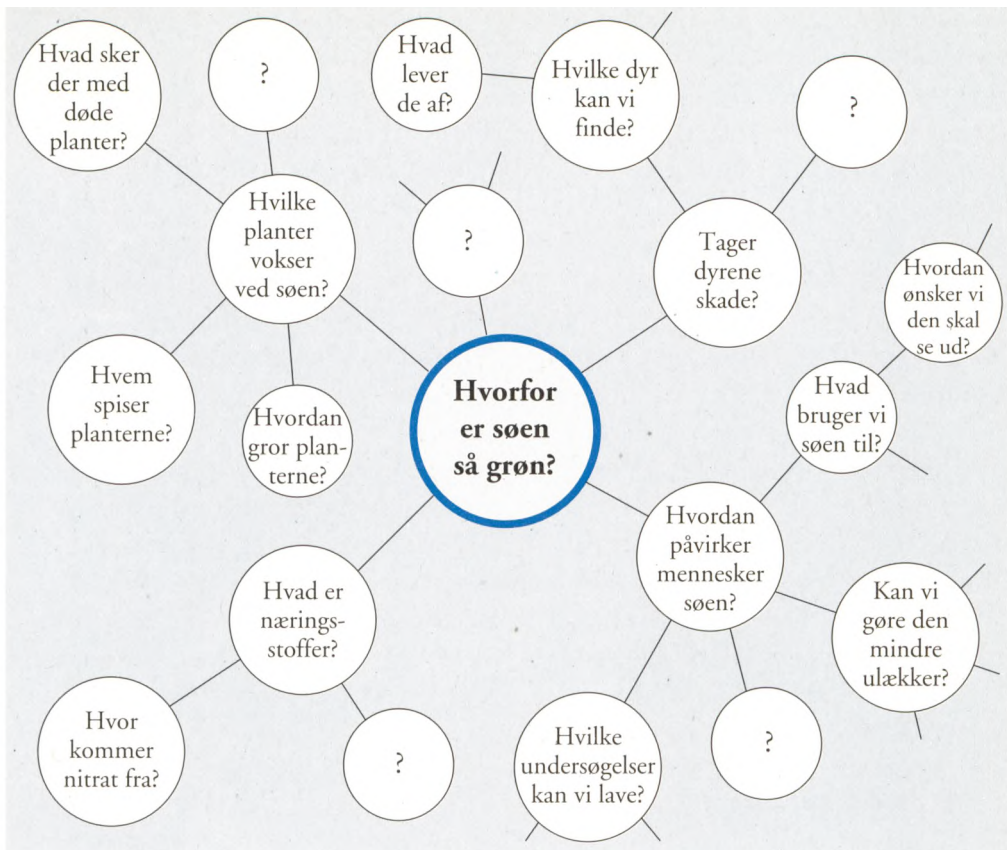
Hvorfor er søen så grøn?

Hvilke planter vokser ved søen?

Hvad sker der med døde planter?

?

Hvem spiser planterne?

Hvordan gror planterne?

Hvad lever de af?

Hvilke dyr kan vi finde?

?

?

Tager dyrene skade?

Hvordan ønsker vi den skal se ud?

Hvad bruger vi søen til?

Hvordan påvirker mennesker søen?

Kan vi gøre den mindre ulækker?

?

Hvilke undersøgelser kan vi lave?

Hvad er næringsstoffer?

Hvor kommer nitrat fra?

?